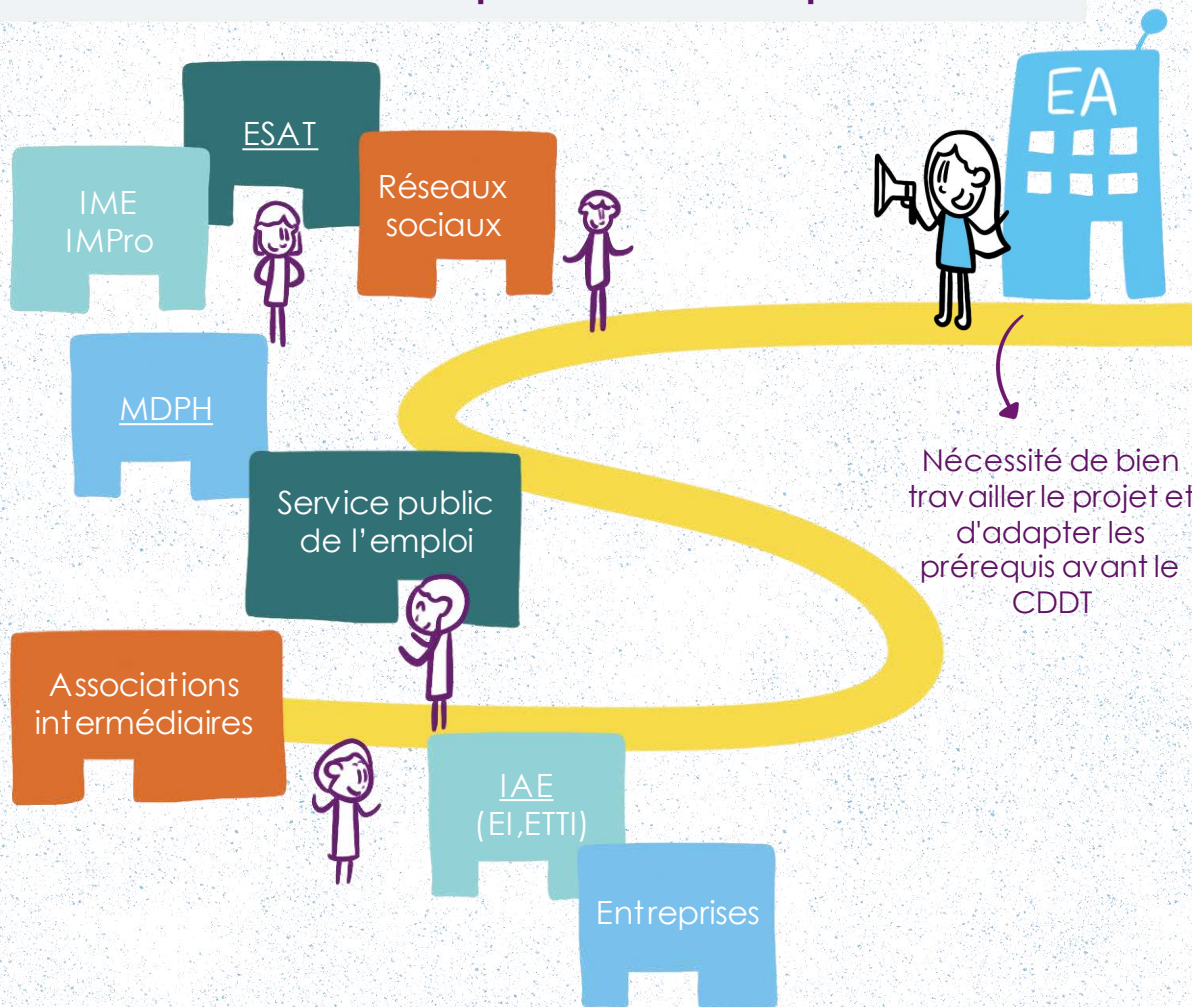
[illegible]

EA

ESAT

IME
IMPro

Réseaux sociaux

MDPH

Service public de l’emploi

Nécessité de bien travailler le projet et d'adapter les prérequis avant le CDDT

Associations intermédiaires

IAE
(EI,ETTI)

Entreprises